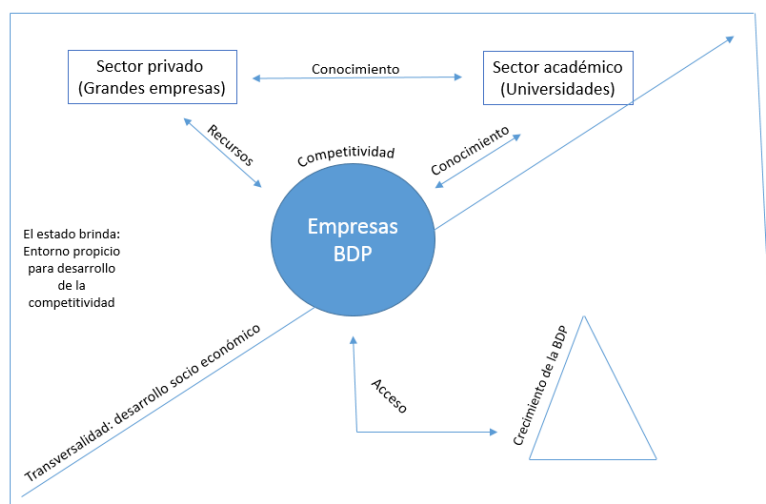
Sector privado
(Grandes empresas)

Conocimiento

Sector académico
(Universidades)

Recursos

Competitividad

Conocimiento

Empresas
BDP

El estado brinda:
Entorno propicio
para desarrollo
de la
competitividad

Transversalidad: desarrollo socio económico

Acceso

Crecimiento de la BDP